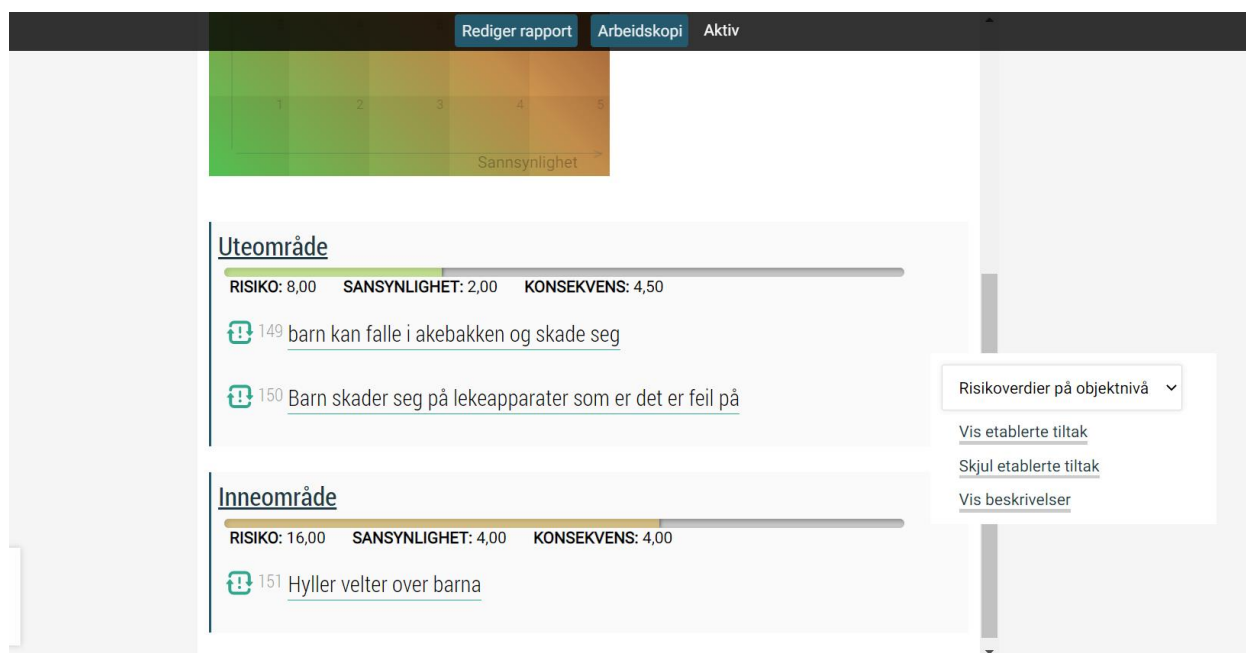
Rediger rapport Arbeidskopi Aktiv

1 2 3 4 5
Sannsynlighet

Uteområde
RISIKO: 8,00 SANSYNLIGHET: 2,00 KONSEKVENS: 4,50

149 barn kan falle i akebakken og skade seg

150 Barn skader seg på lekeapparater som er det er feil på

Inneområde
RISIKO: 16,00 SANSYNLIGHET: 4,00 KONSEKVENS: 4,00

151 Hyller velter over barna

Risikoverdier på objektnivå

Vis etablerte tiltak
Skjul etablerte tiltak
Vis beskrivelser